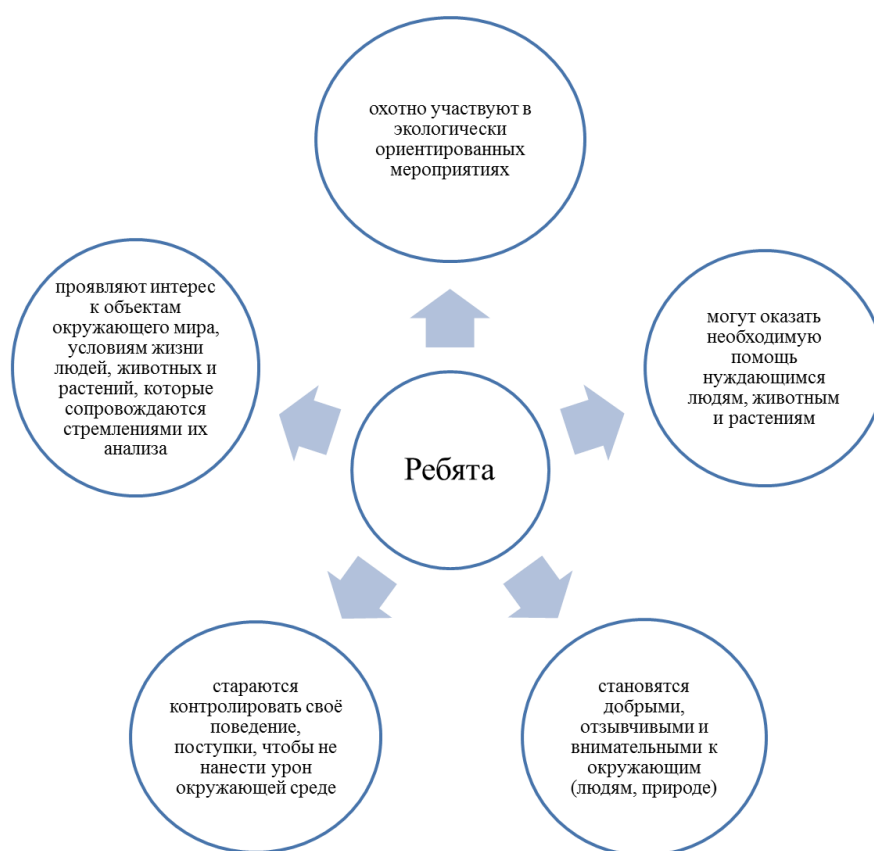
охотно участвуют в экологически ориентированных мероприятиях

проявляют интерес к объектам окружающего мира, условиям жизни людей, животных и растений, которые сопровождаются стремлениями их анализа

могут оказать необходимую помощь нуждающимся людям, животным и растениям

Ребята

стараются контролировать своё поведение, поступки, чтобы не нанести урон окружающей среде

становятся добрыми, отзывчивыми и внимательными к окружающим (людям, природе)